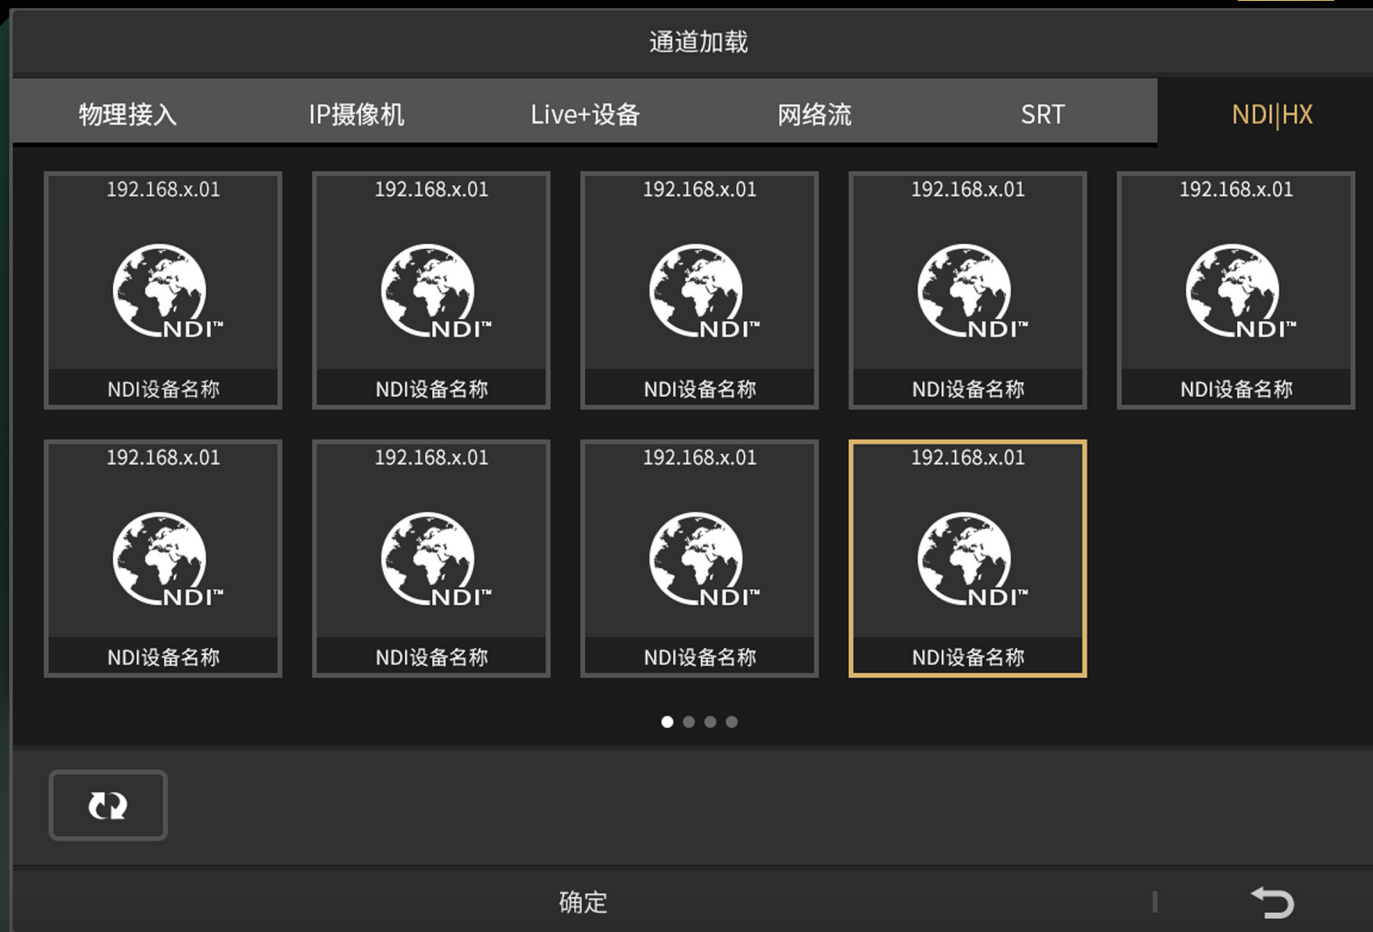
通道加载

物理接入 IP摄像机 Live+设备 网络流 SRT NDI|HX

192.168.x.01
NDI™
NDI设备名称

192.168.x.01
NDI™
NDI设备名称

192.168.x.01
NDI™
NDI设备名称

192.168.x.01
NDI™
NDI设备名称

192.168.x.01
NDI™
NDI设备名称

192.168.x.01
NDI™
NDI设备名称

192.168.x.01
NDI™
NDI设备名称

192.168.x.01
NDI™
NDI设备名称

192.168.x.01
NDI™
NDI设备名称

确定